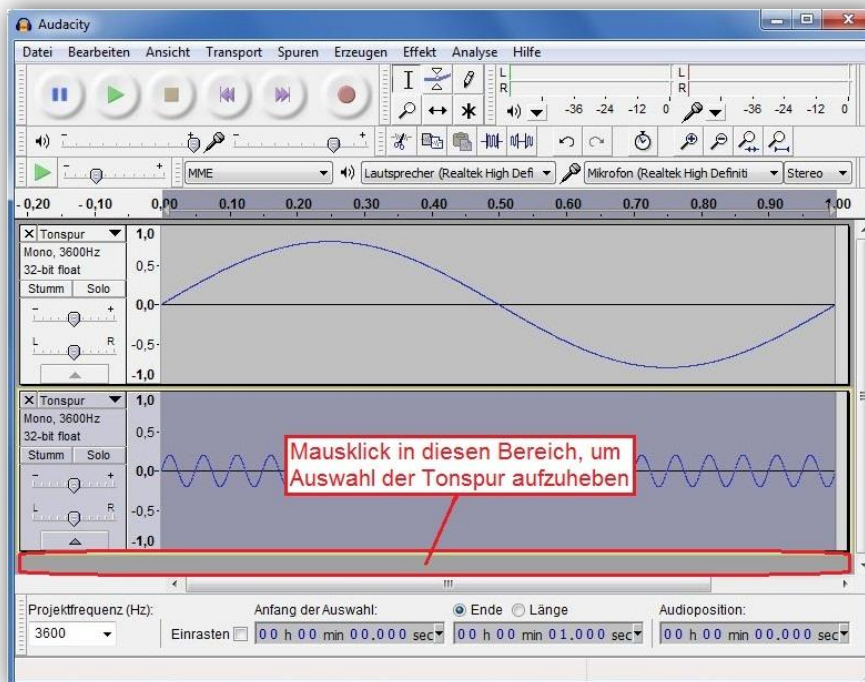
Audacity

Datei Bearbeiten Ansicht Transport Spuren Erzeugen Effekt Analyse Hilfe

L
R
L
R
-36 -24 -12 0 -36 -24 -12 0

MME
Lautsprecher (Realtek High Defi
Mikrofon (Realtek High Definiti
Stereo

-0,20 -0,10 0,00 0,10 0,20 0,30 0,40 0,50 0,60 0,70 0,80 0,90 1,00

Tonspur
Mono, 3600Hz
32-bit float
Stumm Solo
L R
1,0
0,5
0,0
-0,5
-1,0

Tonspur
Mono, 3600Hz
32-bit float
Stumm Solo
L R
1,0
0,5
0,0
-0,5
-1,0

Mausklick in diesen Bereich, um Auswahl der Tonspur aufzuheben

Projektfrequenz (Hz):
3600
Anfang der Auswahl:
Einrasten
00 h 00 min 00,000 sec
Ende
Länge
00 h 00 min 01,000 sec
Audioposition:
00 h 00 min 00,000 sec